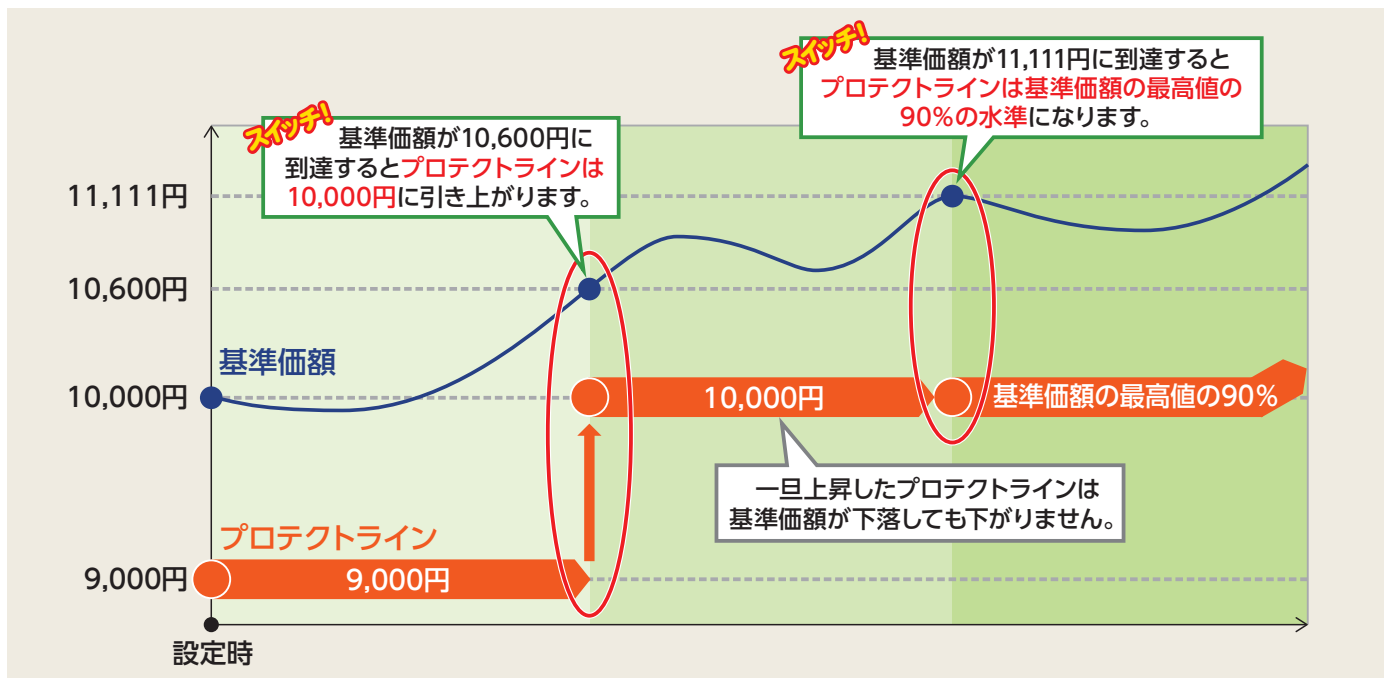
スイッチ!
基準価額が10,600円に到達するとプロテクトラインは10,000円に引き上がります。

スイッチ!
基準価額が11,111円に到達するとプロテクトラインは基準価額の最高値の90%の水準になります。

11,111円

10,600円

基準価額

10,000円

10,000円

基準価額の最高値の90%

一旦上昇したプロテクトラインは基準価額が下落しても下がりません。

プロテクトライン

9,000円

9,000円

設定時